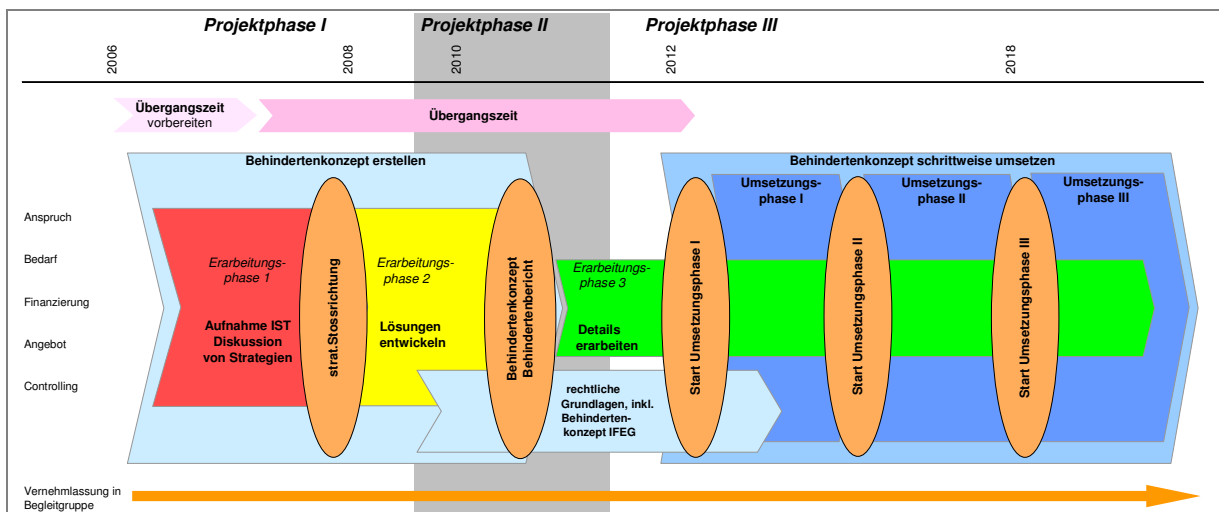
Projektphase I
Projektphase II
Projektphase III

2006
2008
2010
2012
2018

Übergangszeit vorbereiten
Übergangszeit

Behindertenkonzept erstellen
Behindertenkonzept schrittweise umsetzen

Umsetzungsphase I
Umsetzungsphase II
Umsetzungsphase III

Anspruch
Bedarf
Finanzierung
Angebot
Controlling

Erarbeitungsphase 1
Aufnahme IST Diskussion von Strategien

strat.Stossrichtung

Erarbeitungsphase 2
Lösungen entwickeln

Behindertenkonzept Behindertenbericht

Erarbeitungsphase 3
Details erarbeiten

rechtliche Grundlagen, inkl. Behindertenkonzept IFEG

Start Umsetzungsphase I
Start Umsetzungsphase II
Start Umsetzungsphase III

Vernehmlassung in Begleitgruppe